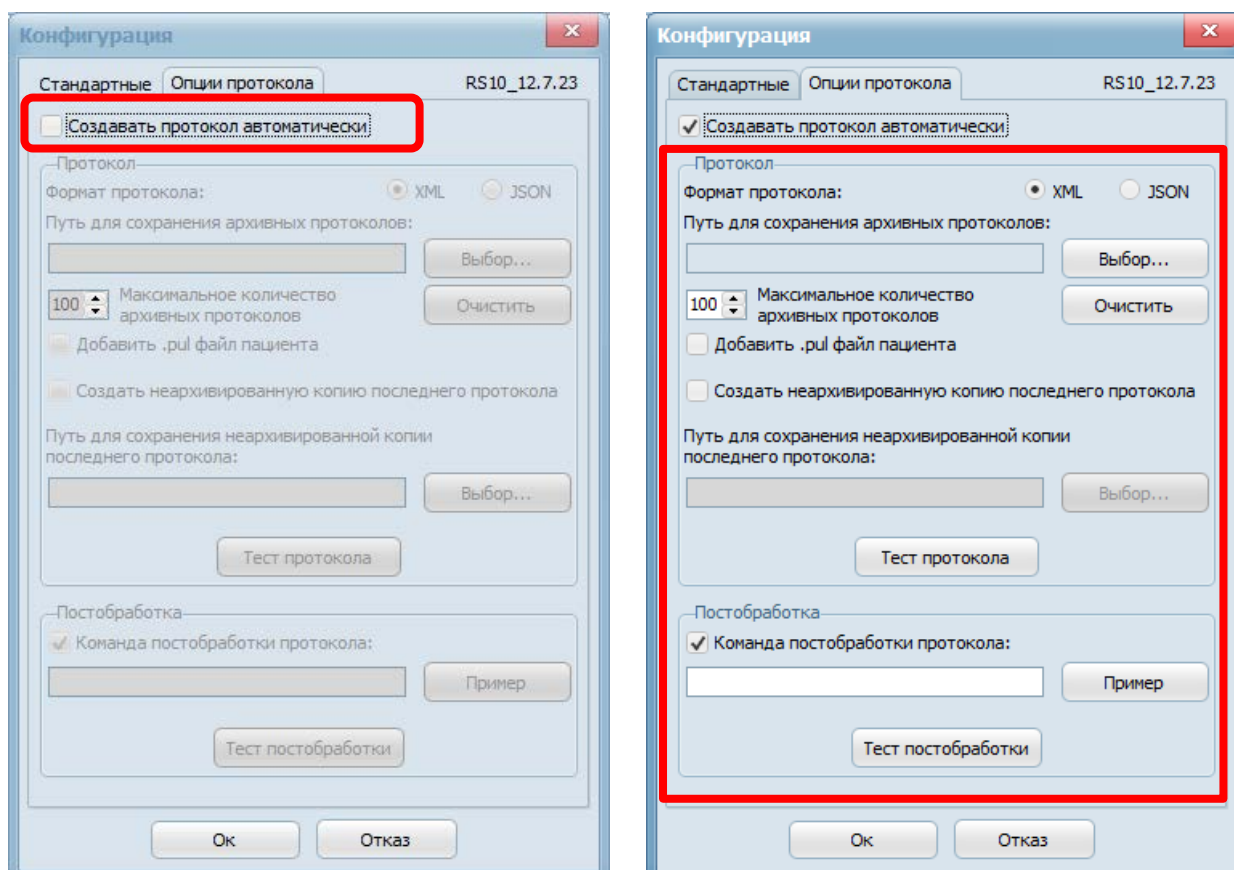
Конфигурация

Стандартные Опции протокола RS10_12.7.23

Создавать протокол автоматически

Протокол

Формат протокола: XML JSON

Путь для сохранения архивных протоколов:

Выбор...

100 Максимальное количество архивных протоколов

Очистить

Добавить .pul файл пациента

Создать неархивированную копию последнего протокола

Путь для сохранения неархивированной копии последнего протокола:

Выбор...

Тест протокола

Постобработка

Команда постобработки протокола:

Пример

Тест постобработки

Ок Отказ

Конфигурация

Стандартные Опции протокола RS10_12.7.23

Создавать протокол автоматически

Протокол

Формат протокола: XML JSON

Путь для сохранения архивных протоколов:

Выбор...

100 Максимальное количество архивных протоколов

Очистить

Добавить .pul файл пациента

Создать неархивированную копию последнего протокола

Путь для сохранения неархивированной копии последнего протокола:

Выбор...

Тест протокола

Постобработка

Команда постобработки протокола:

Пример

Тест постобработки

Ок Отказ